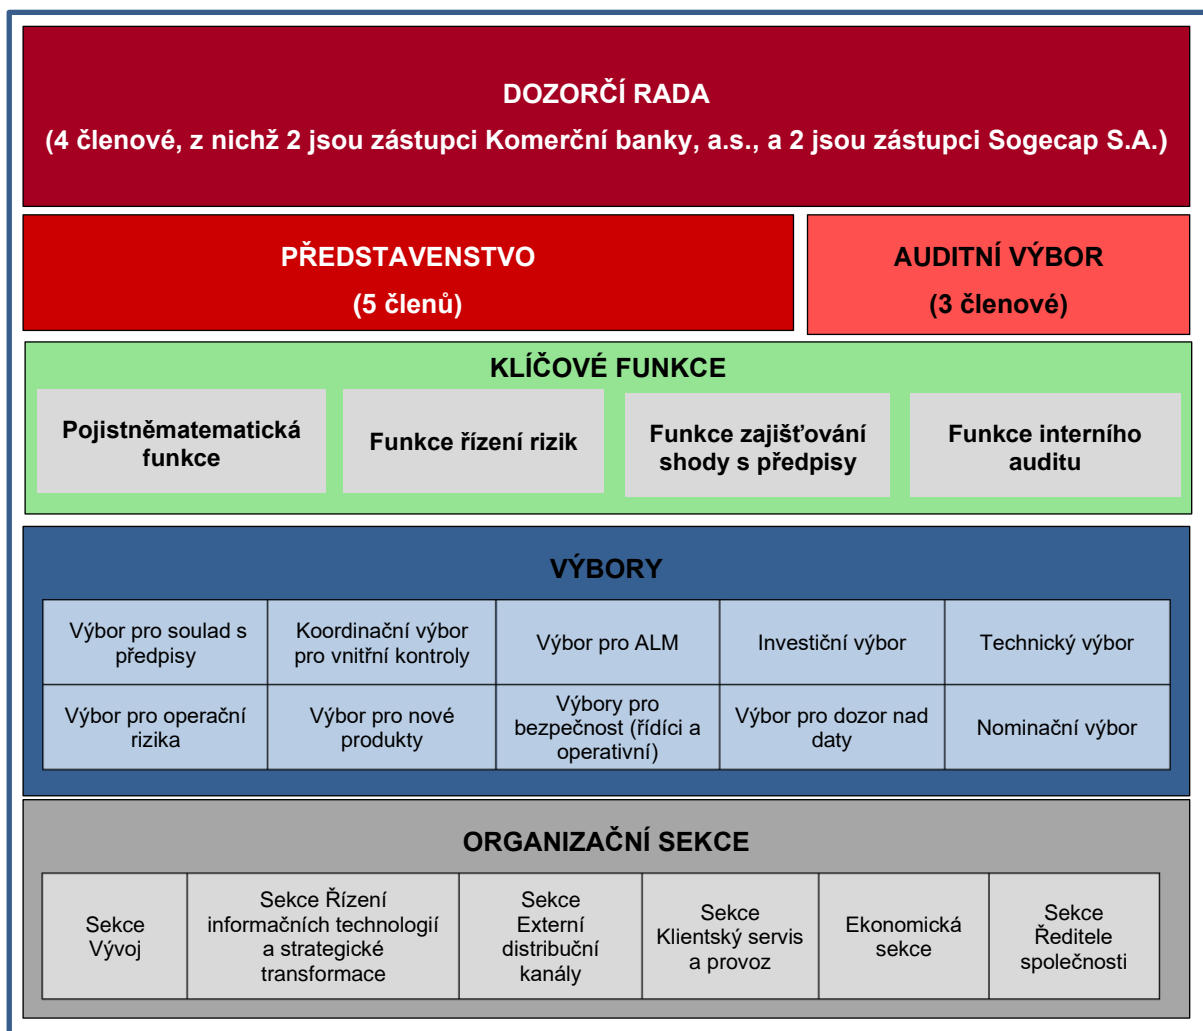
DOZORČÍ RADA
(4 členové, z nichž 2 jsou zástupci Komerční banky, a.s., a 2 jsou zástupci Sogecap S.A.)

PŘEDSTAVENSTVO
(5 členů)

AUDITNÍ VÝBOR
(3 členové)

KLÍČOVÉ FUNKCE

Pojistněmatematická funkce

Funkce řízení rizik

Funkce zajišťování shody s předpisy

Funkce interního auditu

VÝBORY

| Výbor pro soulad s předpisy | Koordinační výbor pro vnitřní kontroly | Výbor pro ALM | Investiční výbor | Technický výbor |
|---|---|---|---|---|
| Výbor pro operační rizika | Výbor pro nové produkty | Výbory pro bezpečnost (řídící a operativní) | Výbor pro dozor nad daty | Nominační výbor |

ORGANIZAČNÍ SEKCE

| Sekce Vývoj | Sekce Řízení informačních technologií a strategické transformace | Sekce Externí distribuční kanály | Sekce Klientský servis a provoz | Ekonomická sekce | Sekce Ředitele společnosti |
|---|---|---|---|---|---|